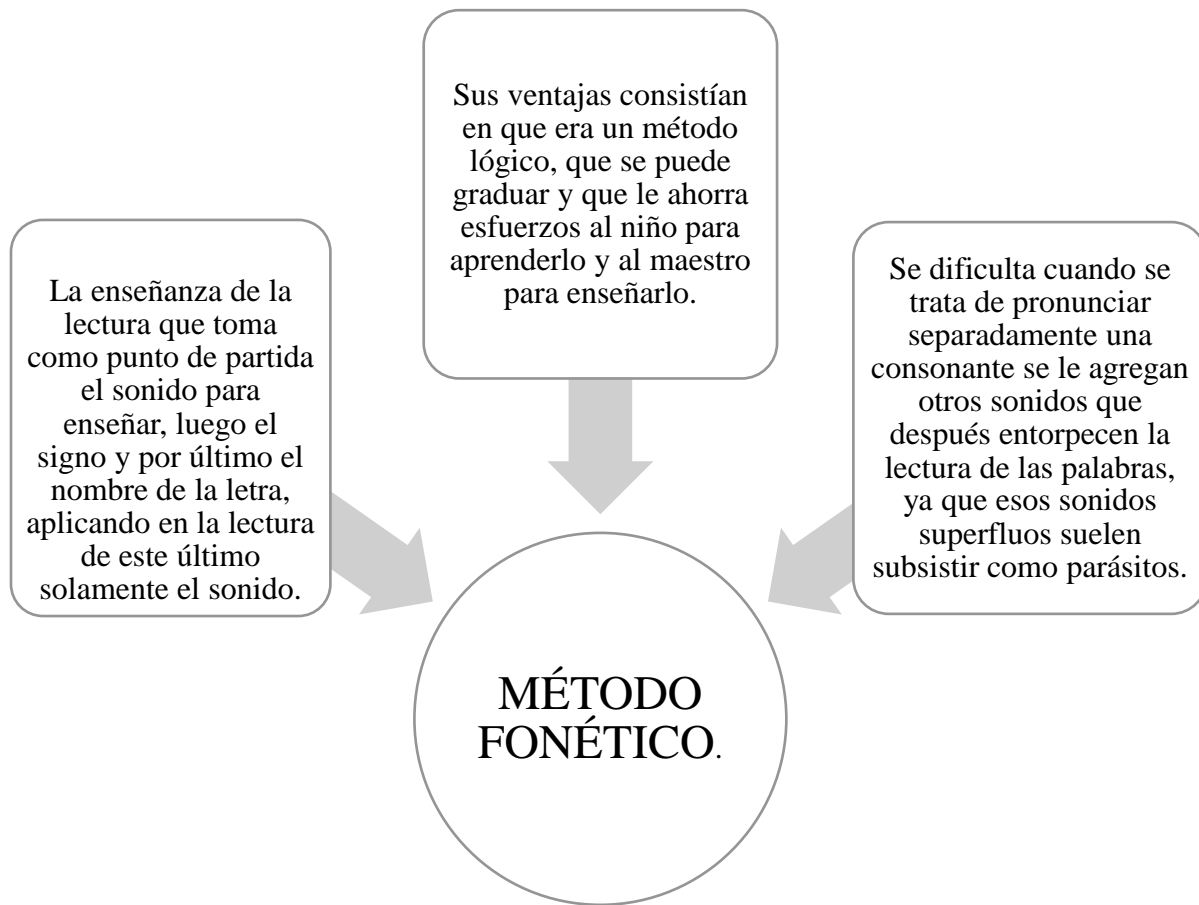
Sus ventajas consistían en que era un método lógico, que se puede graduar y que le ahorra esfuerzos al niño para aprenderlo y al maestro para enseñarlo.

La enseñanza de la lectura que toma como punto de partida el sonido para enseñar, luego el signo y por último el nombre de la letra, aplicando en la lectura de este último solamente el sonido.

Se dificulta cuando se trata de pronunciar separadamente una consonante se le agregan otros sonidos que después entorpecen la lectura de las palabras, ya que esos sonidos superfluos suelen subsistir como parásitos.

MÉTODO FONÉTICO.